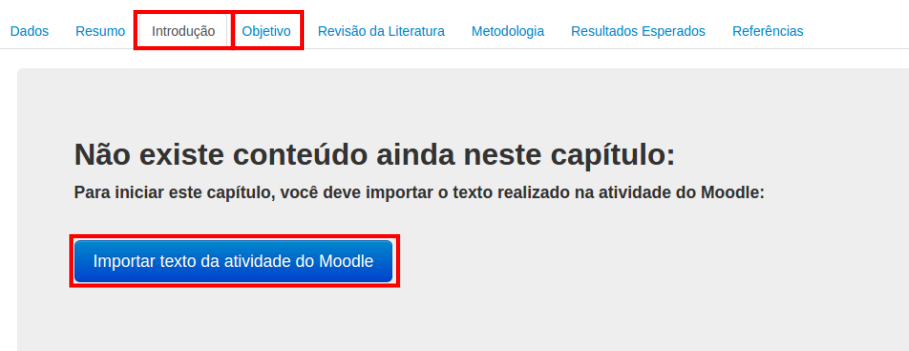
Dados Resumo Introdução Objetivo Revisão da Literatura Metodologia Resultados Esperados Referências

Não existe conteúdo ainda neste capítulo:

Para iniciar este capítulo, você deve importar o texto realizado na atividade do Moodle:

Importar texto da atividade do Moodle